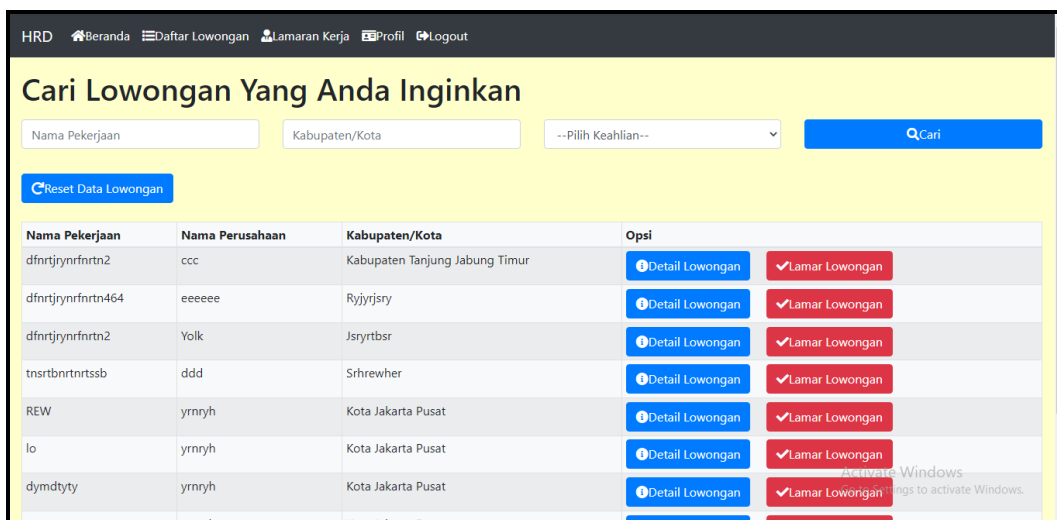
HRD Beranda Daftar Lowongan Lamaran Kerja Profil Logout

Cari Lowongan Yang Anda Inginkan

Nama Pekerjaan | Kabupaten/Kota | --Pilih Keahlian-- | Cari

Reset Data Lowongan

| Nama Pekerjaan | Nama Perusahaan | Kabupaten/Kota | Opsi |
|---|---|---|---|
| dfnrtjrynrfnrtn2 | ccc | Kabupaten Tanjung Jabung Timur | Detail Lowongan Lamar Lowongan |
| dfnrtjrynrfnrtn464 | eeeeee | Ryjyrjsry | Detail Lowongan Lamar Lowongan |
| dfnrtjrynrfnrtn2 | Yolk | Jsryrtbsr | Detail Lowongan Lamar Lowongan |
| tnsrtbnrtnrtssb | ddd | Srhrewher | Detail Lowongan Lamar Lowongan |
| REW | yrnryh | Kota Jakarta Pusat | Detail Lowongan Lamar Lowongan |
| lo | yrnryh | Kota Jakarta Pusat | Detail Lowongan Lamar Lowongan |
| dymdtyty | yrnryh | Kota Jakarta Pusat | Detail Lowongan Lamar Lowongan |

Activate Windows
Go to Settings to activate Windows.